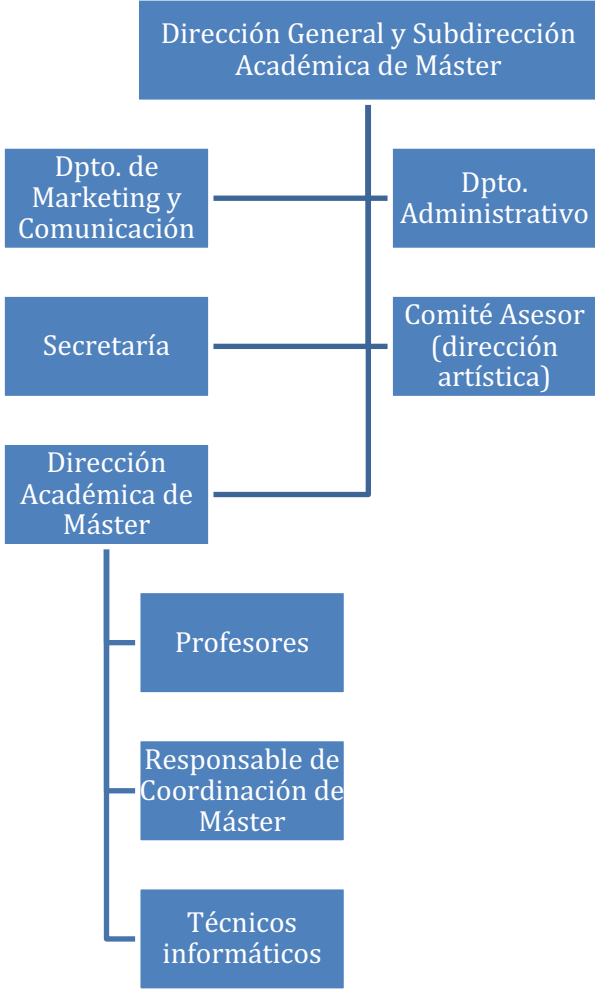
Dirección General y Subdirección Académica de Máster

Dpto. de Marketing y Comunicación

Dpto. Administrativo

Secretaría

Comité Asesor (dirección artística)

Dirección Académica de Máster

Profesores

Responsable de Coordinación de Máster

Técnicos informáticos